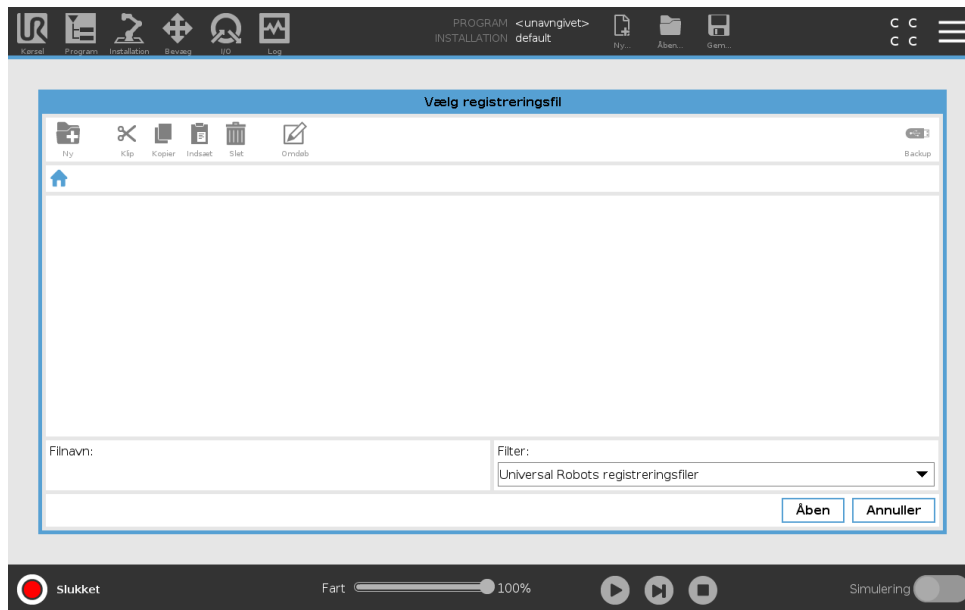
Kørsel Program Installation Bevæg I/O Log

PROGRAM <unavngivet>
INSTALLATION default

Ny... Åben... Gem...

C C
C C

Vælg registreringsfil

Ny Klip Kopier Indsæt Slet Omdøb

Backup

Filnavn:

Filter:

Universal Robots registreringsfiler

Åben Annuller

Slukket

Fart 100%

Simulering